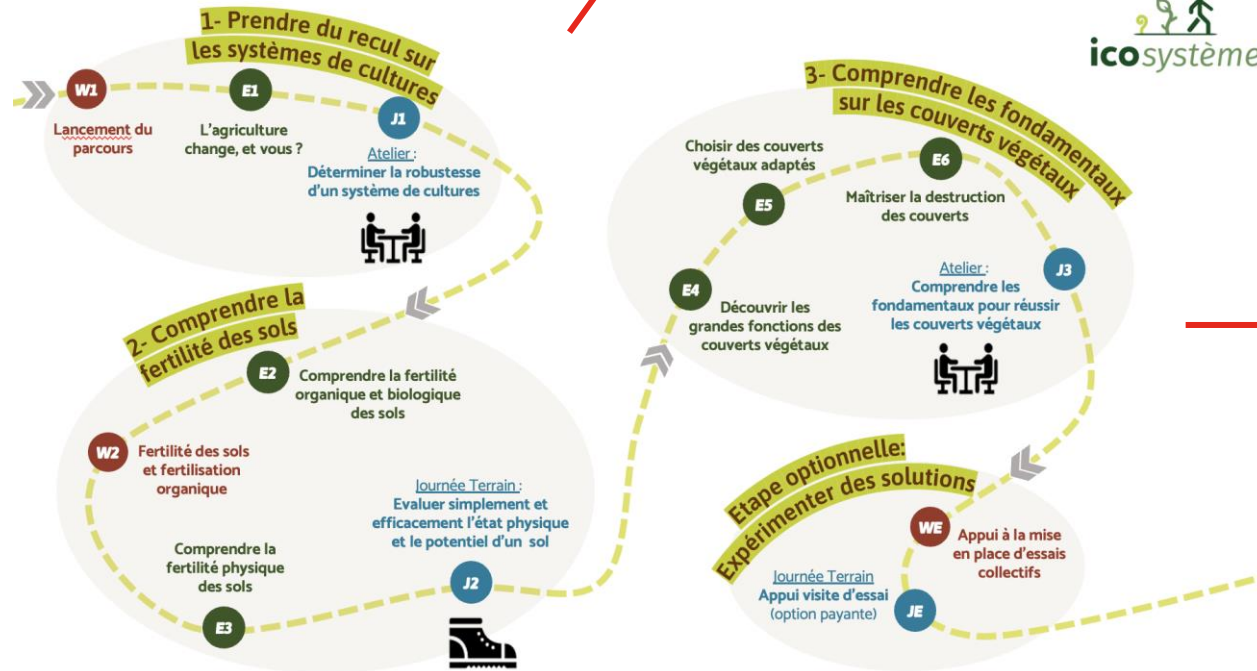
icosystème

1- Prendre du recul sur les systèmes de cultures

W1
Lancement du parcours

E1
L'agriculture change, et vous ?

J1
Atelier : Déterminer la robustesse d'un système de cultures

2- Comprendre la fertilité des sols

E2
Comprendre la fertilité organique et biologique des sols

W2
Fertilité des sols et fertilisation organique

Journée Terrain : Evaluer simplement et efficacement l'état physique et le potentiel d'un sol

J2

Comprendre la fertilité physique des sols

E3

3- Comprendre les fondamentaux sur les couverts végétaux

Choisir des couverts végétaux adaptés

E5

E6
Maîtriser la destruction des couverts

E4
Découvrir les grandes fonctions des couverts végétaux

J3
Atelier : Comprendre les fondamentaux pour réussir les couverts végétaux

Etape optionnelle: Expérimenter des solutions

WE
Appui à la mise en place d'essais collectifs

Journée Terrain
Appui visite d'essai
(option payante)

JE